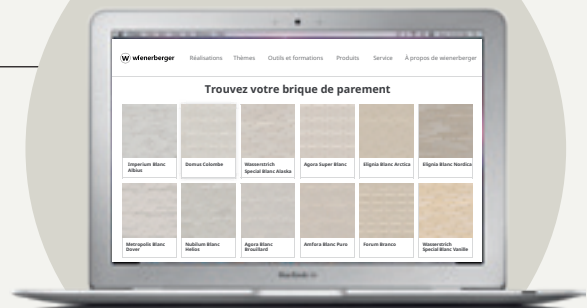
wienerberger Réalisations Thèmes Outils et formations Produits Service À propos de wienerberger

Trouvez votre brique de parement

Imperium Blanc Albius

Domus Colombe

Wasserstrich Special Blanc Alaska

Agora Super Blanc

Elignia Blanc Arctica

Elignia Blanc Nordica

Metropolis Blanc Dover

Nubilum Blanc Helios

Agora Blanc Brouillard

Amfora Blanc Pure

Forum Bronco

Wasserstrich Special Blanc Vanille

MacBook Air